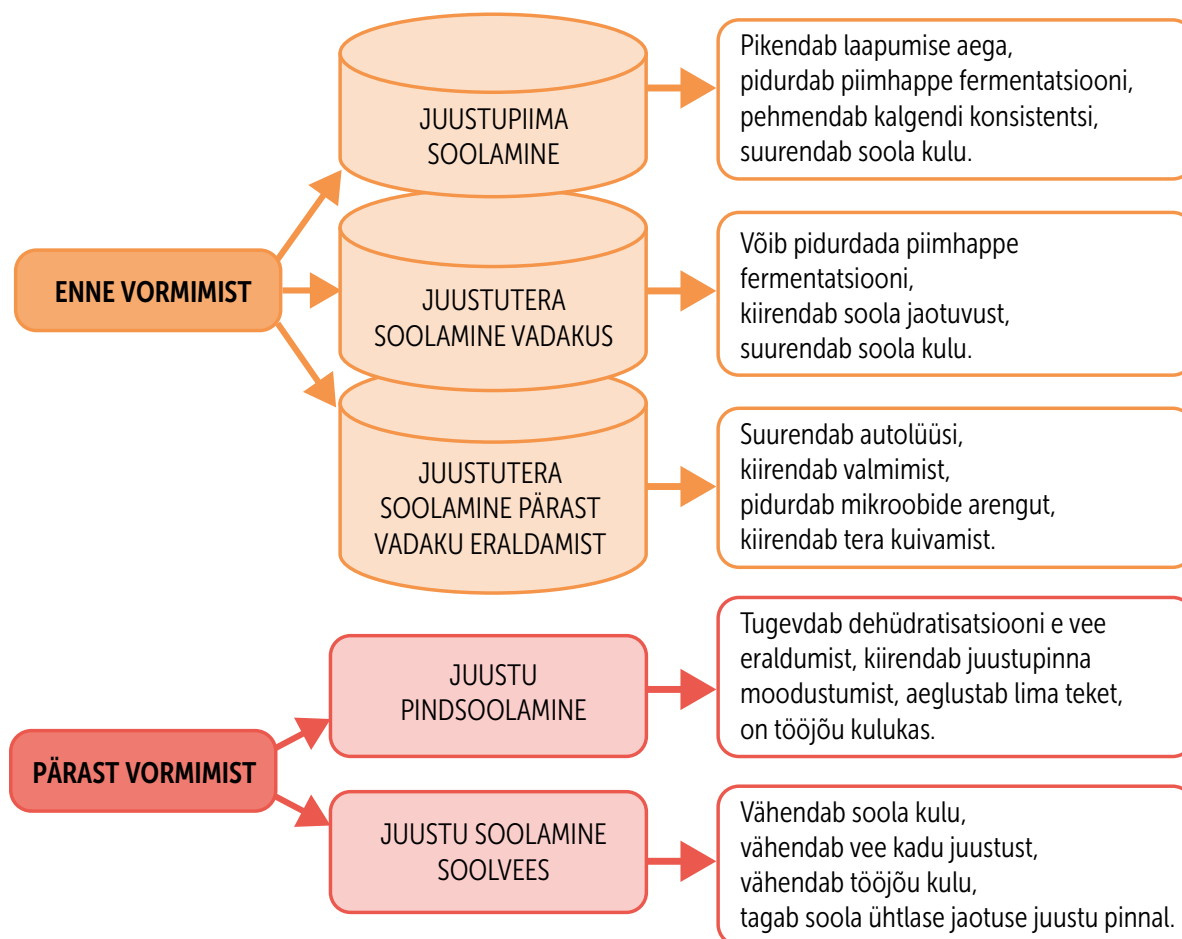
ENNE VORMIMIST

JUUSTUPIIMA SOOLAMINE

Pikendab laapumise aega, pidurdab piimhappe fermentatsiooni, pehmendab kalgendi konsistentsi, suurendab soola kulu.

JUUSTUTERA SOOLAMINE VADAKUS

Võib pidurdada piimhappe fermentatsiooni, kiirendab soola jaotuvust, suurendab soola kulu.

JUUSTUTERA SOOLAMINE PÄRAST VADAKU ERALDAMIST

Suurendab autolüüsi, kiirendab valmimist, pidurdab mikroobide arengut, kiirendab tera kuivamist.

PÄRAST VORMIMIST

JUUSTU PINDSOOLAMINE

Tugevdab dehüdratisatsiooni e vee eraldumist, kiirendab juustupinna moodustumist, aeglustab lima teket, on tööjõu kulukas.

JUUSTU SOOLAMINE SOOLVEES

Vähendab soola kulu, vähendab vee kadu juustust, vähendab tööjõu kulu, tagab soola ühtlase jaotuse juustu pinnal.